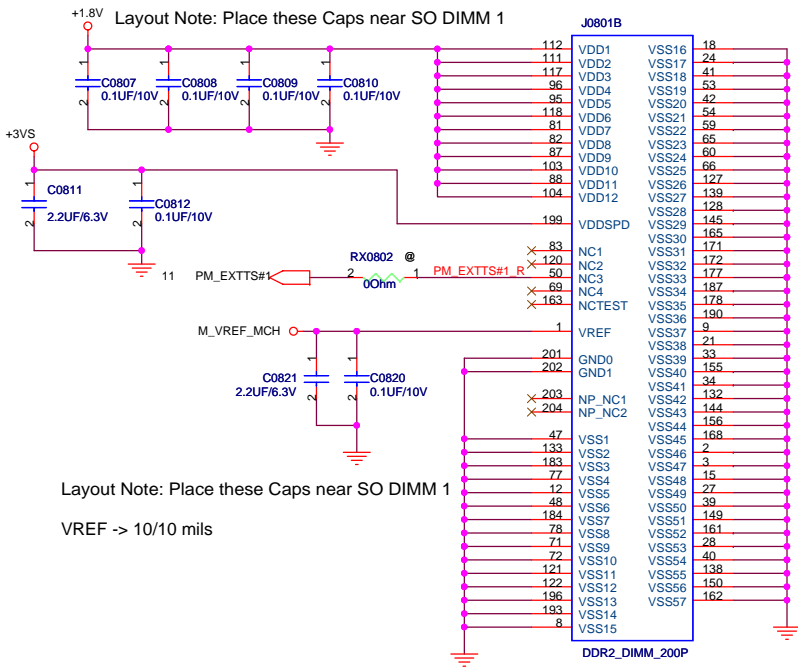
+1.8V

Layout Note: Place these Caps near SO DIMM 1

J0801B

C0807
0.1UF/10V

C0808
0.1UF/10V

C0809
0.1UF/10V

C0810
0.1UF/10V

+3VS

C0811
2.2UF/6.3V

C0812
0.1UF/10V

11

PM_EXTTS#1

RX0802 @
2 1
0Ohm

PM_EXTTS#1_R

M_VREF_MCH

C0821
2.2UF/6.3V

C0820
0.1UF/10V

Layout Note: Place these Caps near SO DIMM 1

VREF -> 10/10 mils

112 VDD1
111 VDD2
117 VDD3
96 VDD4
95 VDD5
118 VDD6
81 VDD7
82 VDD8
87 VDD9
103 VDD10
88 VDD11
104 VDD12
199 VDDSPD
83 NC1
120 NC2
50 NC3
69 NC4
163 NCTEST
1 VREF
201 GND0
202 GND1
203 NP_NC1
204 NP_NC2
47 VSS1
133 VSS2
183 VSS3
77 VSS4
12 VSS5
48 VSS6
184 VSS7
78 VSS8
71 VSS9
72 VSS10
121 VSS11
122 VSS12
196 VSS13
193 VSS14
8 VSS15

VSS16 18
VSS17 24
VSS18 41
VSS19 53
VSS20 42
VSS21 54
VSS22 59
VSS23 65
VSS24 60
VSS25 66
VSS26 127
VSS27 139
VSS28 128
VSS29 145
VSS30 165
VSS31 171
VSS32 172
VSS33 177
VSS34 187
VSS35 178
VSS36 190
VSS37 9
VSS38 21
VSS39 33
VSS40 155
VSS41 34
VSS42 132
VSS43 144
VSS44 156
VSS45 168
VSS46 2
VSS47 3
VSS48 15
VSS49 27
VSS50 39
VSS51 149
VSS52 161
VSS53 28
VSS54 40
VSS55 138
VSS56 150
VSS57 162

DDR2_DIMM_200P